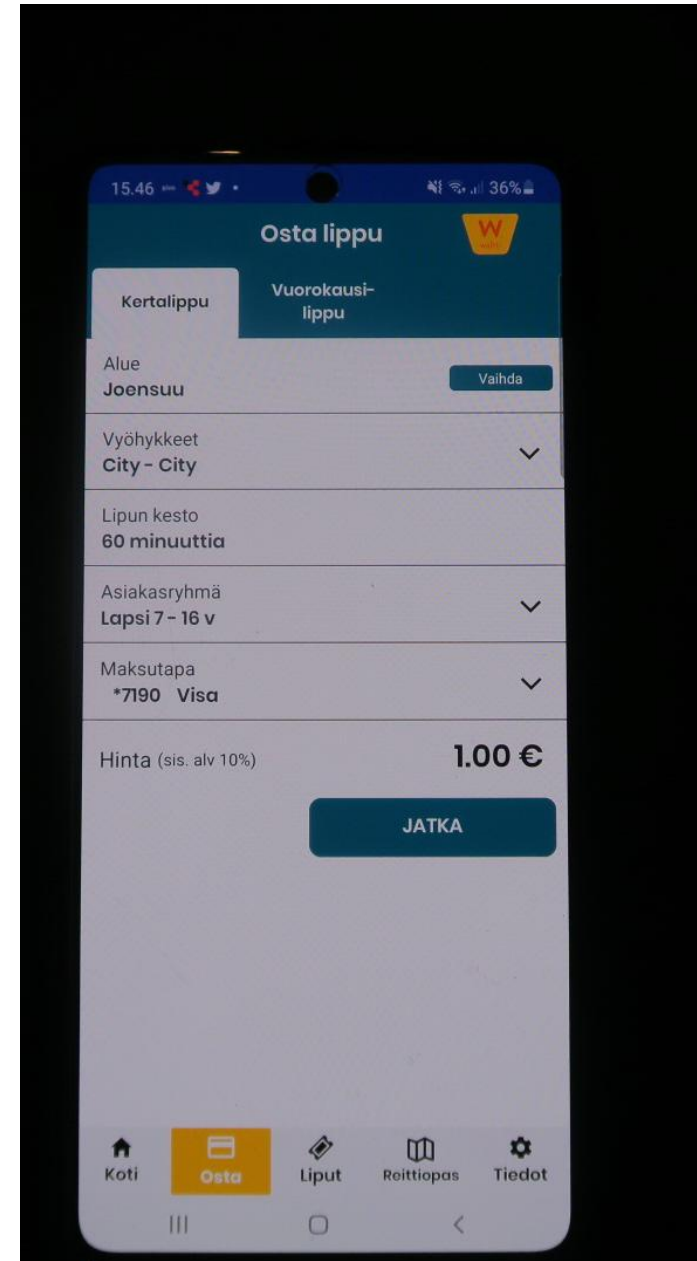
15.46

36%

Osta lippu

W

Kertalippu

Vuorokausilippu

Alue
Joensuu

Vaihda

Vyöhykkeet
City - City

Lipun kesto
60 minuuttia

Asiakasryhmä
Lapsi 7 - 16 v

Maksutapa
*7190 Visa

Hinta (sis. alv 10%)

1.00 €

JATKA

Koti

Osta

Liput

Reittiopas

Tiedot